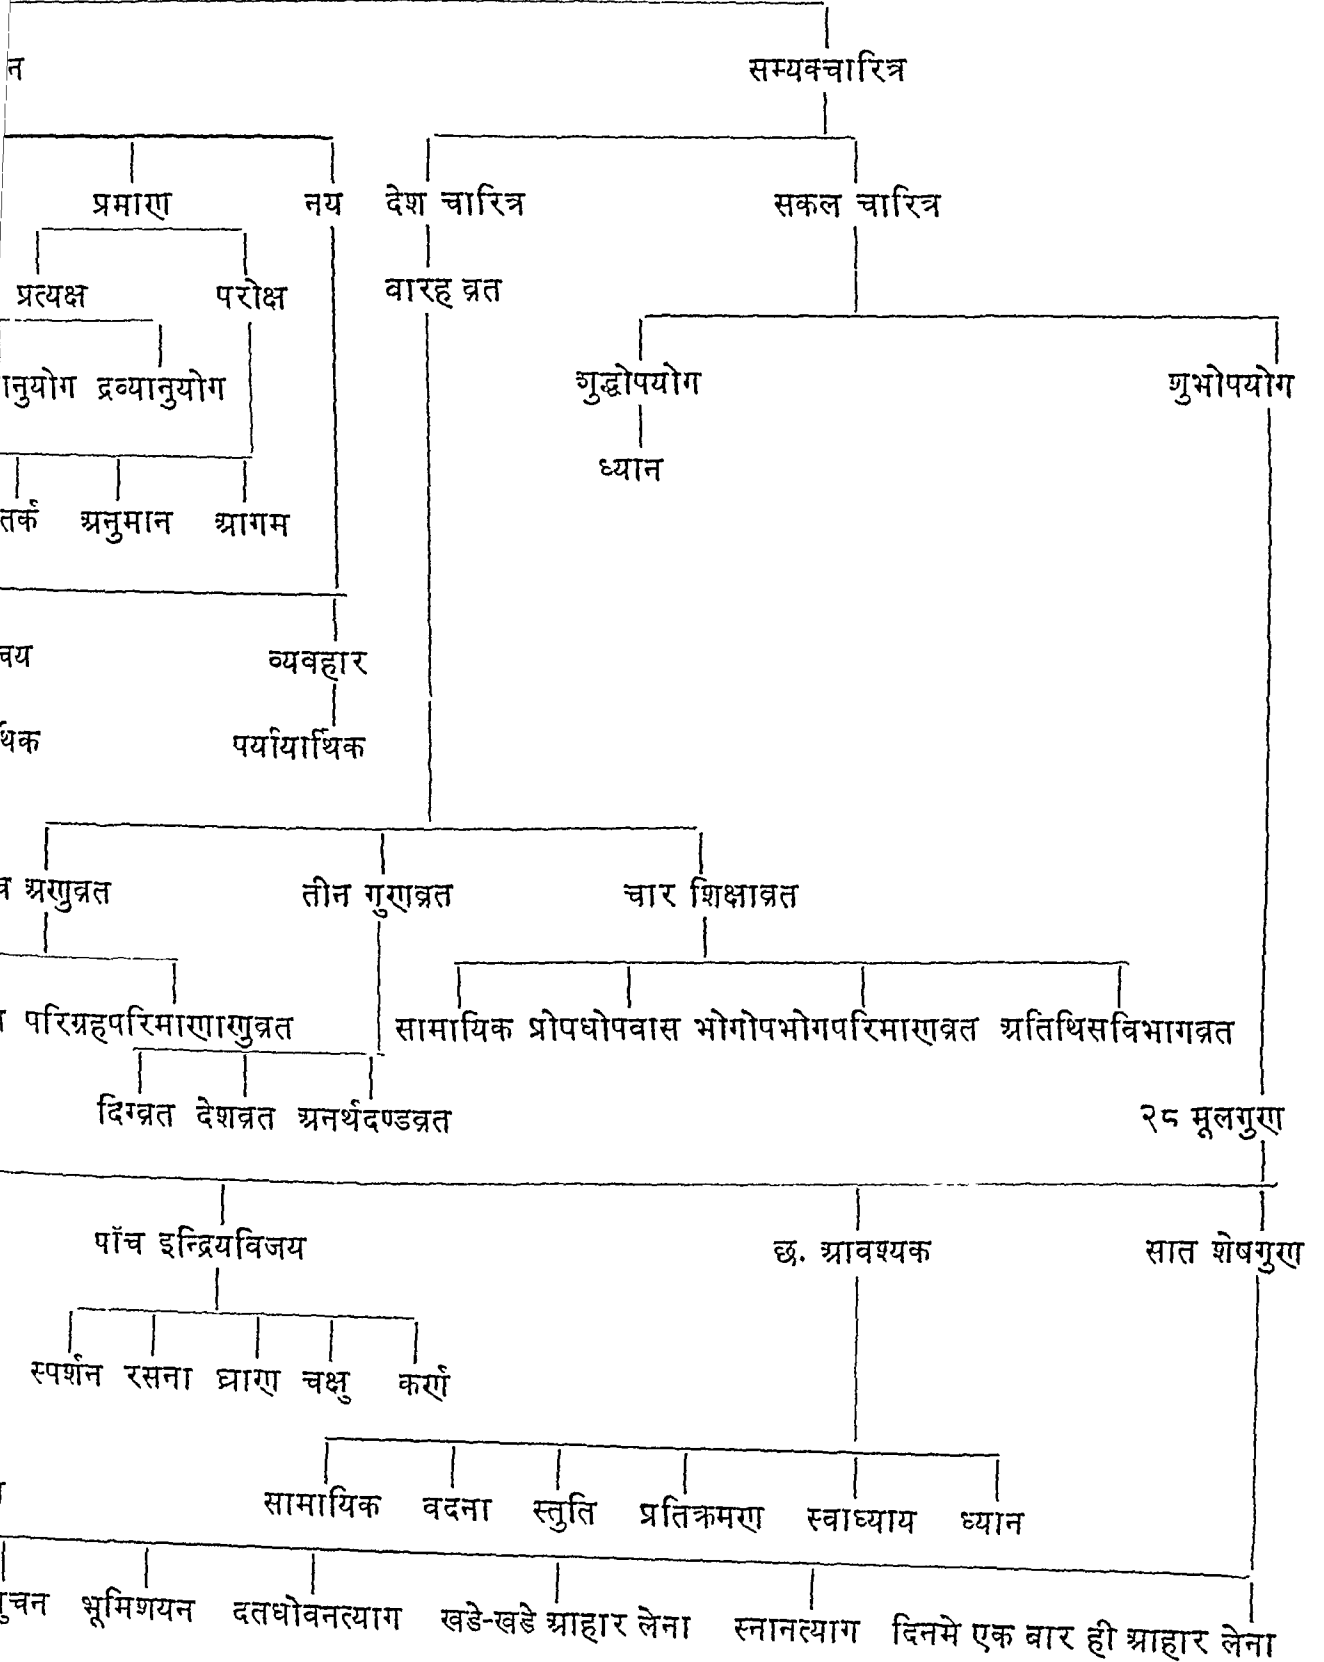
न
सम्यक्चारित्र
प्रमाण नय देश चारित्र सकल चारित्र
प्रत्यक्ष परोक्ष वारह व्रत
ानुयोग द्रव्यानुयोग शुद्धोपयोग शुभोपयोग
ध्यान
तर्क अनुमान आगम
नय व्यवहार
थिक पर्यायार्थिक
 अणुव्रत तीन गुणव्रत चार शिक्षाव्रत
 परिग्रहपरिमाणाणुव्रत सामायिक प्रोपधोपवास भोगोपभोगपरिमाणव्रत अतिथिसविभागव्रत
दिग्व्रत देशव्रत अनर्थदण्डव्रत २८ मूलगुण
पाँच इन्द्रियविजय छ. आवश्यक सात शेषगुण
स्पर्शन रसना घ्राण चक्षु कर्ण
सामायिक वदना स्तुति प्रतिक्रमण स्वाध्याय ध्यान
ुचन भूमिशयन दतधोवनत्याग खडे-खडे आहार लेना स्नानत्याग दिनमे एक बार ही आहार लेना